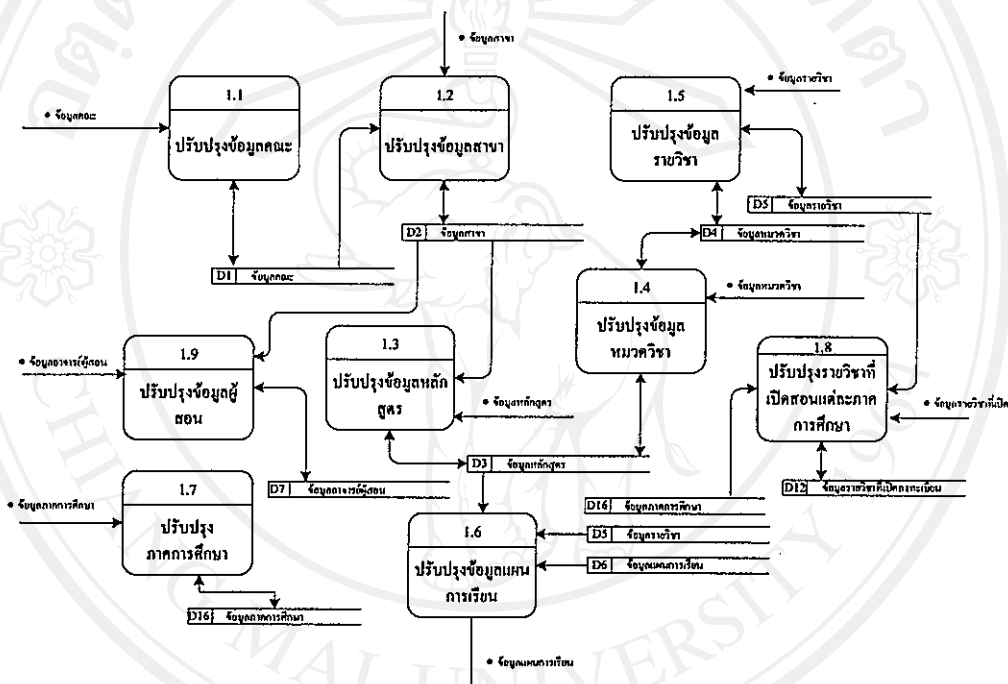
• ข้อมูลสาขา

1.1
ปรับปรุงข้อมูลคณะ

• ข้อมูลคณะ

1.2
ปรับปรุงข้อมูลสาขา

• ข้อมูลรายวิชา

1.5
ปรับปรุงข้อมูลรายวิชา

D5 ข้อมูลรายวิชา

D2 ข้อมูลสาขา

D4 ข้อมูลหมวดวิชา

D1 ข้อมูลคณะ

1.4
ปรับปรุงข้อมูลหมวดวิชา

• ข้อมูลหมวดวิชา

• ข้อมูลอาจารย์ผู้สอน

1.9
ปรับปรุงข้อมูลผู้สอน

1.3
ปรับปรุงข้อมูลหลักสูตร

• ข้อมูลหลักสูตร

1.8
ปรับปรุงรายวิชาที่เปิดสอนแต่ละภาคการศึกษา

• ข้อมูลรายวิชาที่เปิด

D3 ข้อมูลหลักสูตร

D7 ข้อมูลอาจารย์ผู้สอน

D12 ข้อมูลรายวิชาที่เปิดลงทะเบียน

• ข้อมูลภาคการศึกษา

1.7
ปรับปรุงภาคการศึกษา

D16 ข้อมูลภาคการศึกษา

D5 ข้อมูลรายวิชา

1.6
ปรับปรุงข้อมูลแผนการเรียน

D6 ข้อมูลแผนการเรียน

D16 ข้อมูลภาคการศึกษา

• ข้อมูลแผนการเรียน